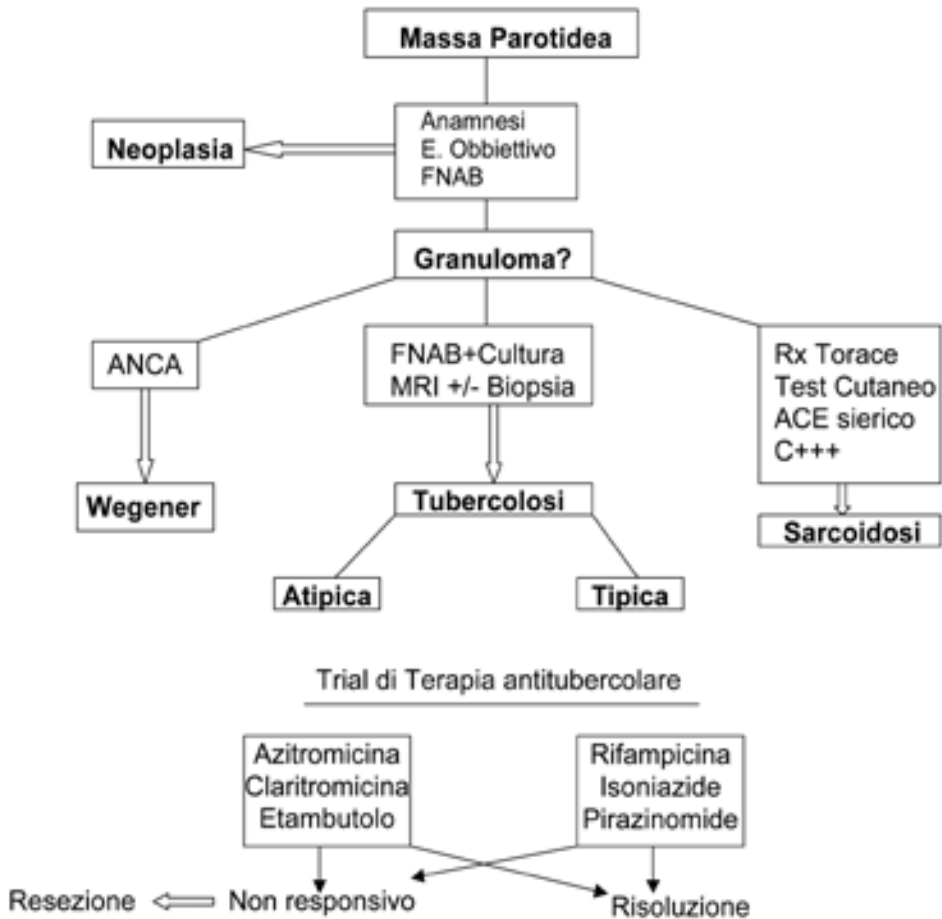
Massa Parotidea

Neoplasia

Anamnesi
E. Obbiettivo
FNAB

Granuloma?

ANCA

Wegener

FNAB+Cultura
MRI +/- Biopsia

Tubercolosi

Atipica

Tipica

Rx Torace
Test Cutaneo
ACE sierico
C+++

Sarcoidosi

Trial di Terapia antitubercolare

Azitromicina
Claritromicina
Etambutolo

Rifampicina
Isoniazide
Pirazinomide

Resezione

Non responsivo

Risoluzione